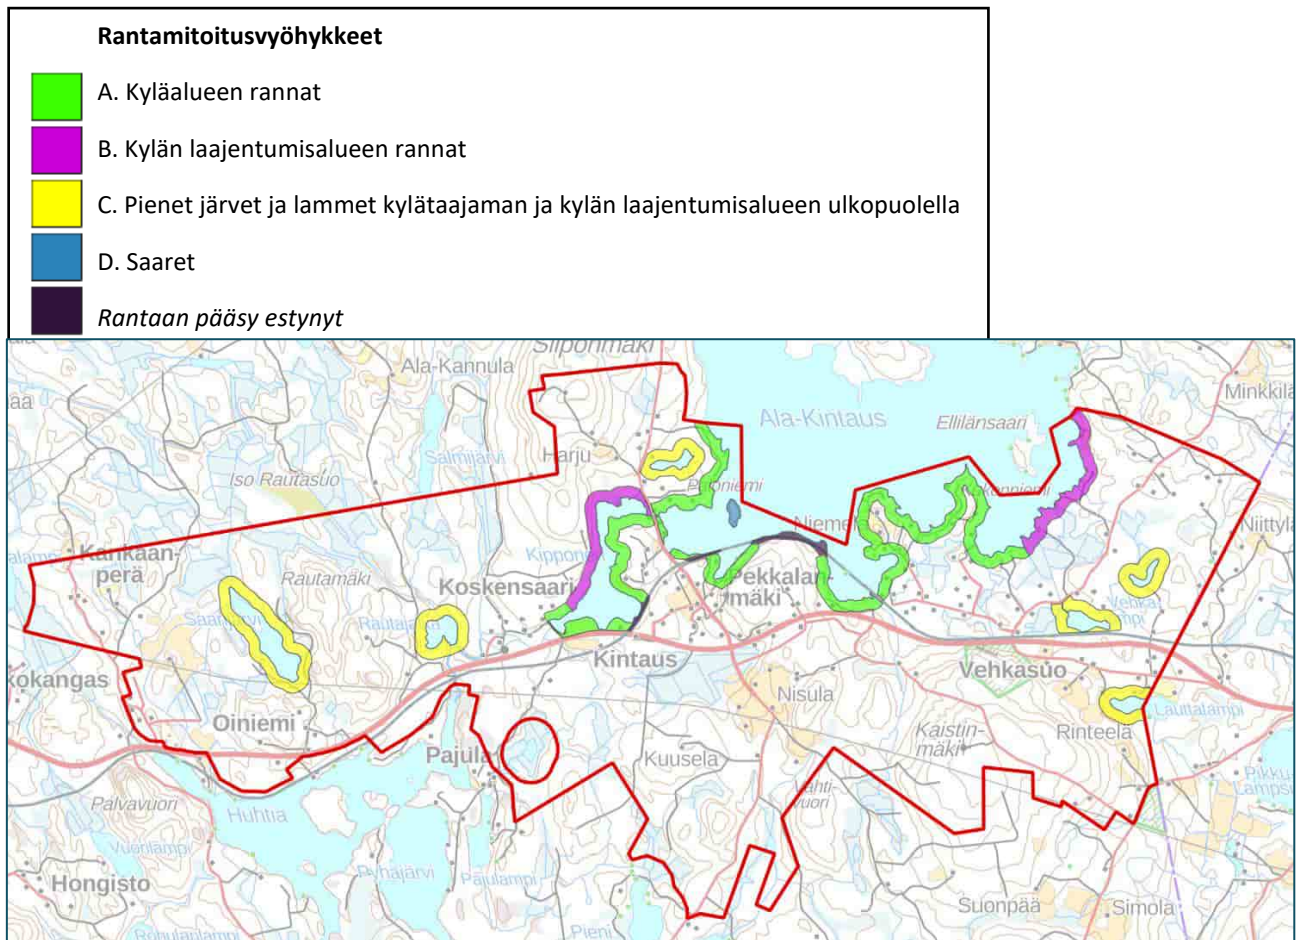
Rantamitoitusvyöhykkeet

A. Kyläalueen rannat

B. Kylän laajentumisalueen rannat

C. Pienet järvet ja lammet kylätaajaman ja kylän laajentumisalueen ulkopuolella

D. Saaret

Rantaan pääsy estynyt

Siiponmäki
Ala-Kannula
Minkkilä
Ala-Kintaus
Elliläsaari
Harju
Salmijärvi
Iso Rautasuo
Poroniemi
Kanniemi
Niemelä
Niittylä
Kipponen
Kankaanperä
Rautamäki
Koskensaari
Pekkalanmäki
Saarijärvi
Rautajärvi
Vehkalampi
Kintaus
Vehkasuo
Kokangas
Nisula
Oiniemi
Lauttalampi
Pajula
Kaistinmäki
Rinteelä
Kuusela
Lahtivuori
Palvavuori
Huhtia
Pikku Lampsi
Vuorilampi
Hongisto
Pyhäjärvi
Pajulampi
Suonpää
Simola
Rohulanlampi
Pieni